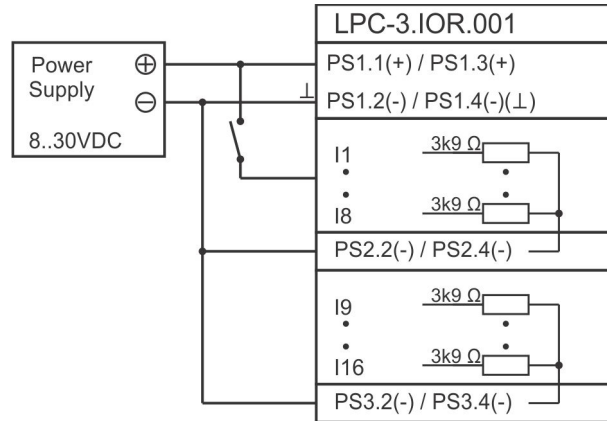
LPC-3.IOR.001

Power Supply $\oplus$ $\ominus$

8..30VDC

$\perp$

PS1.1(+) / PS1.3(+)

PS1.2(-) / PS1.4(-)($\perp$)

I1

I8

3k9 Ω

3k9 Ω

PS2.2(-) / PS2.4(-)

I9

I16

3k9 Ω

3k9 Ω

PS3.2(-) / PS3.4(-)